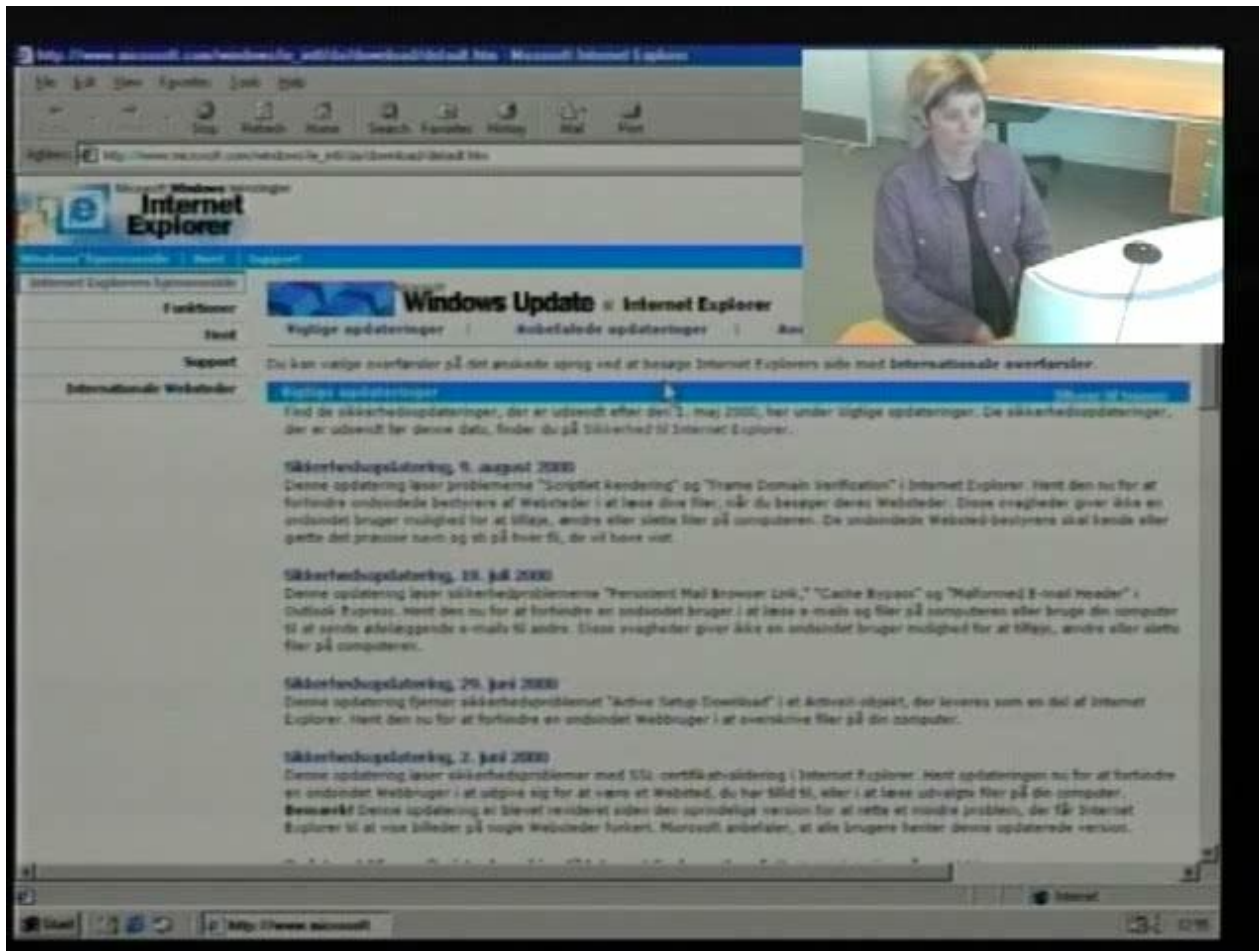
http://www.microsoft.com/windows/ie_intl/da/download/default.htm - Microsoft Internet Explorer

File Edit View Favorites Tools Help

Stop Refresh Home Search Favorites History Mail Print

Adresse http://www.microsoft.com/windows/ie_intl/da/download/default.htm

Microsoft Windows teknologier
Internet Explorer

Windows Hjemmeside | Hent | Support

Internet Explorers hjemmeside
Funktioner
Hent
Support
Internationale Websteder

Windows Update : Internet Explorer

Vigtige opdateringer | Anbefalede opdateringer | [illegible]

Du kan vælge overførsler på det ønskede sprog ved at besøge Internet Explorers side med internationale overførsler.

Vigtige opdateringer
Tilbage til toppen

Find de sikkerhedsopdateringer, der er udsendt efter den 1. maj 2000, her under Vigtige opdateringer. De sikkerhedsopdateringer, der er udsendt før denne dato, finder du på Sikkerhed til Internet Explorer.

Sikkerhedsopdatering, 9. august 2000
Denne opdatering løser problemerne "Scriptlet Rendering" og "Frame Domain Verification" i Internet Explorer. Hent den nu for at forhindre ondsindede bestyrere af Websteder i at læse dine filer, når du besøger deres Websteder. Disse svagheder giver ikke en ondsindet bruger mulighed for at tilføje, ændre eller slette filer på computeren. De ondsindede Websted-bestyrere skal kende eller gætte det præcise navn og sti på filer til, de vil have vist.

Sikkerhedsopdatering, 19. juli 2000
Denne opdatering løser sikkerhedsproblemerne "Persistent Mail Browser Link," "Cache Bypass" og "Malformed E-mail Header" i Outlook Express. Hent den nu for at forhindre en ondsindet bruger i at læse e-mails og filer på computeren eller bruge din computer til at sende ødelæggende e-mails til andre. Disse svagheder giver ikke en ondsindet bruger mulighed for at tilføje, ændre eller slette filer på computeren.

Sikkerhedsopdatering, 29. juni 2000
Denne opdatering fjerner sikkerhedsproblemet "Active Setup Download" i et ActiveX objekt, der leveres som en del af Internet Explorer. Hent den nu for at forhindre en ondsindet Webbruger i at overskrive filer på din computer.

Sikkerhedsopdatering, 2. juni 2000
Denne opdatering løser sikkerhedsproblemer med SSL certifikatvalidering i Internet Explorer. Hent opdateringen nu for at forhindre en ondsindet Webbruger i at udgive sig for at være et Websted, du har tillid til, eller i at læse udvalgte filer på din computer. Bemærk! Denne opdatering er blevet revideret siden den oprindelige version for at rette et mindre problem, der får Internet Explorer til at vise billeder på nogle Websteder forkert. Microsoft anbefaler, at alle brugere henter denne opdaterede version.

Internet

Start http://www.microsoft